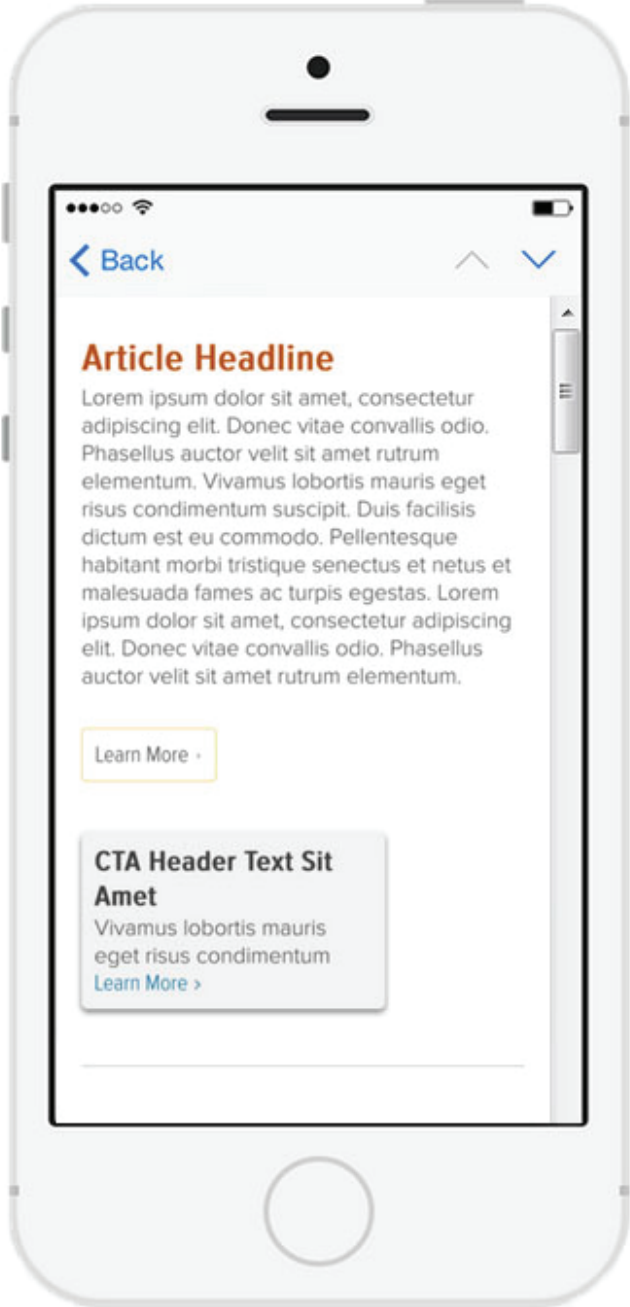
Back

Article Headline

Lorem ipsum dolor sit amet, consectetur adipiscing elit. Donec vitae convallis odio. Phasellus auctor velit sit amet rutrum elementum. Vivamus lobortis mauris eget risus condimentum suscipit. Duis facilisis dictum est eu commodo. Pellentesque habitant morbi tristique senectus et netus et malesuada fames ac turpis egestas. Lorem ipsum dolor sit amet, consectetur adipiscing elit. Donec vitae convallis odio. Phasellus auctor velit sit amet rutrum elementum.

Learn More ›

CTA Header Text Sit Amet

Vivamus lobortis mauris eget risus condimentum

Learn More ›